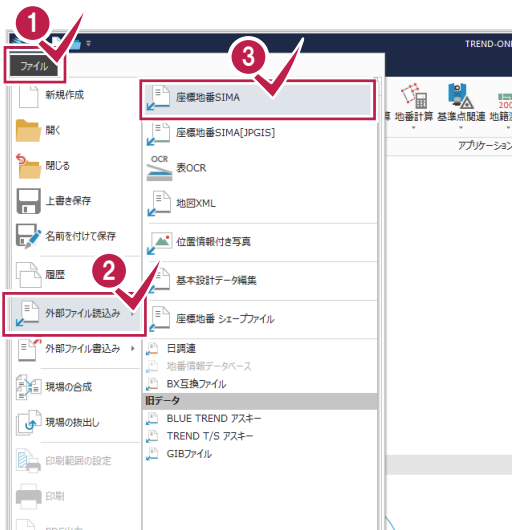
1
ファイル
TREND-ONE
3
座標地番SIMA
新規作成
開く
閉じる
上書き保存
名前を付けて保存
履歴
2
外部ファイル読込み
外部ファイル書込み
現場の合成
現場の抜出し
印刷範囲の設定
印刷
座標地番SIMA[JPGIS]
OCR
表OCR
地図XML
位置情報付き写真
基本設計データ編集
座標地番 シェープファイル
日調連
地番情報データベース
BX互換ファイル
旧データ
BLUE TREND アスキー
TREND T/S アスキー
GIBファイル
地番計算
基準点関連
地籍
アプリケーション